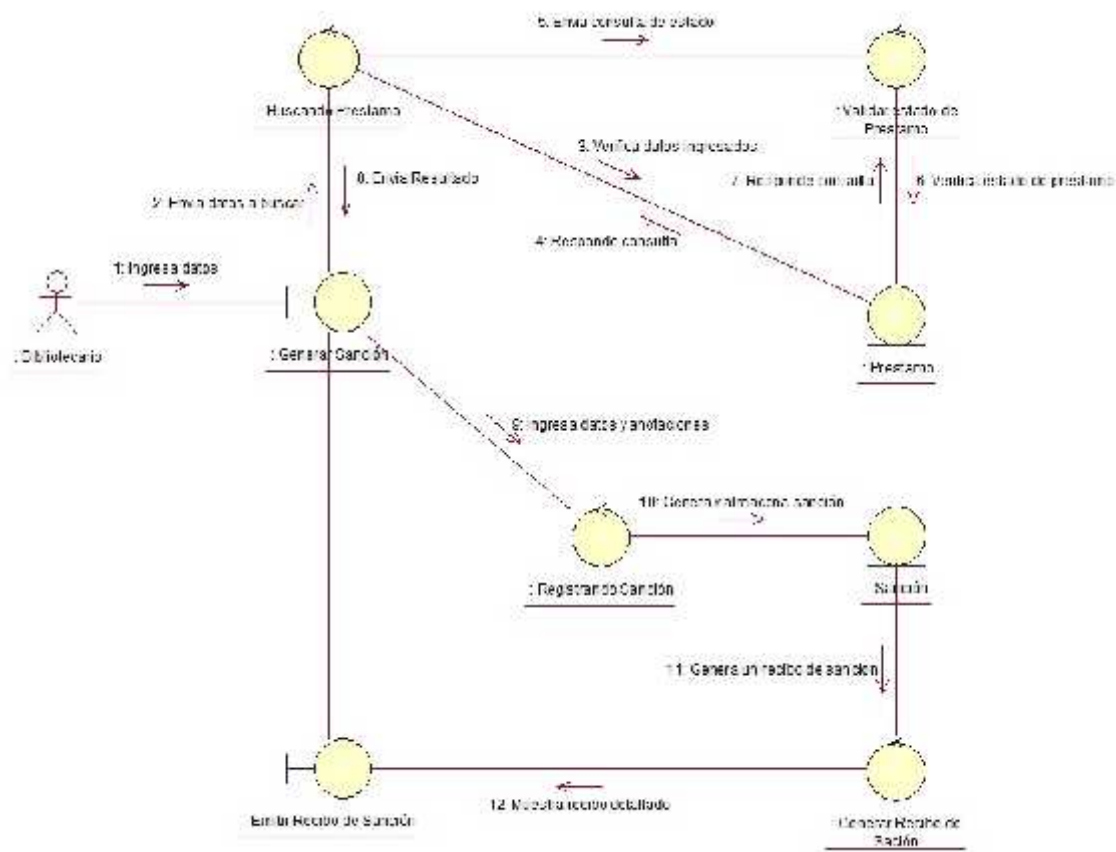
5: Envia consulta de estado

Buscando Prestamo

: Validar estado de Prestamo

3: Verifica datos ingresados

7: Respondo consulta

6: Verifica estado de prestamo

8: Envia Resultado

2: Envia datos a buscar

4: Responde consulta

1: Ingresa datos

: Bibliotecario

: Generar Sanción

: Prestamo

9: Ingresa datos y anotaciones

10: Genera y almacena sanción

: Registrando Sanción

: Sanción

11: Genera un recibo de sanción

Emitir Recibo de Sanción

12: Muestra recibo detallado

: Generar Recibo de Sanción